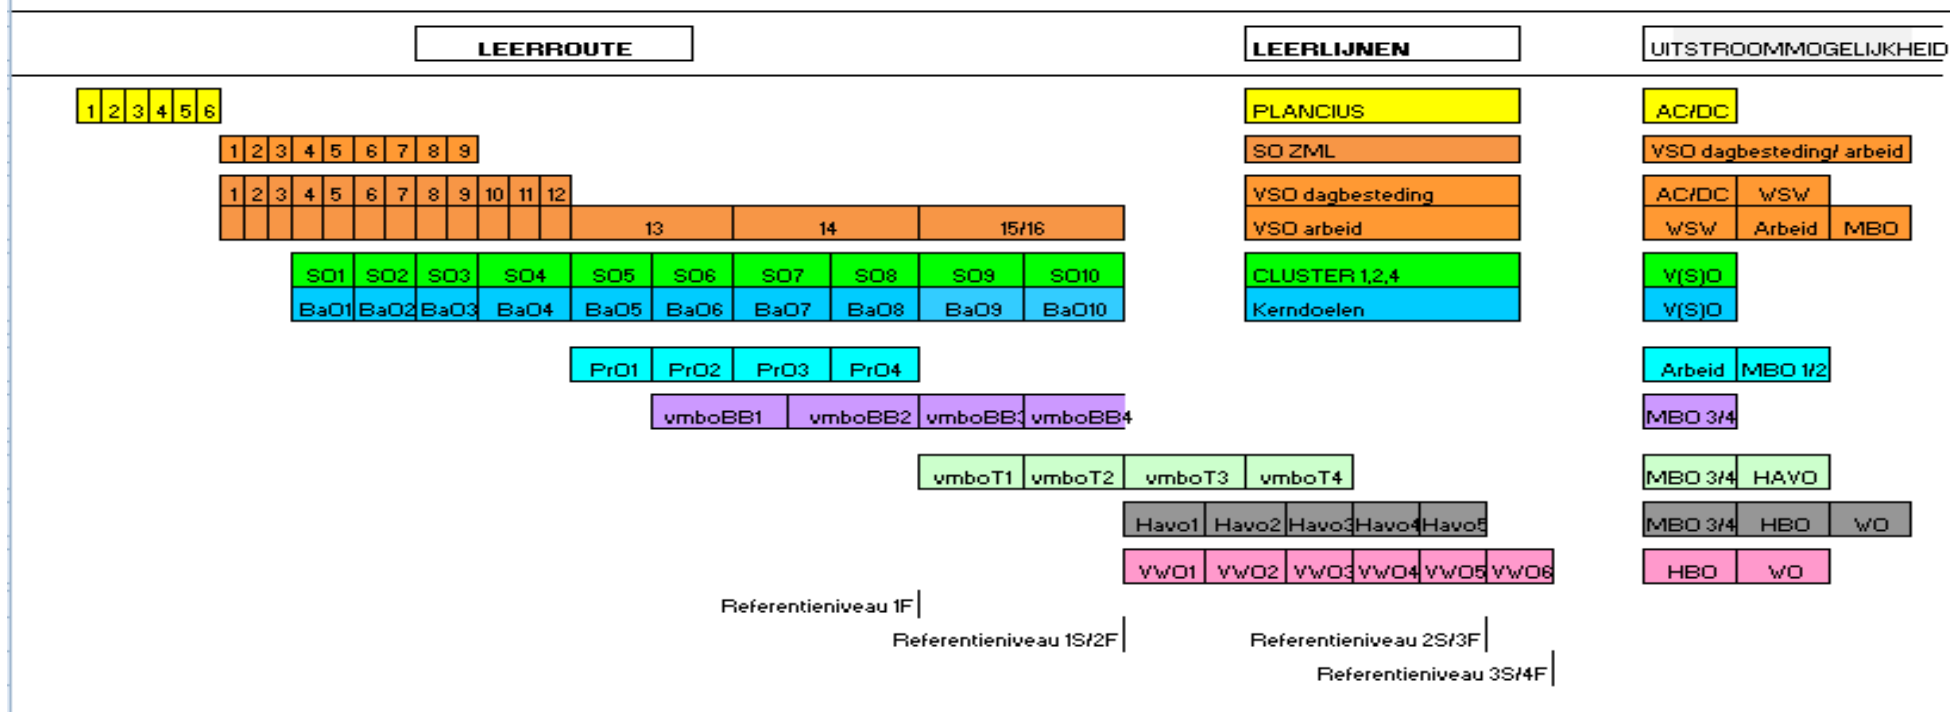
LEERROUTE

LEERLIJNEN

UITSTROOMMOGELIJKHEID

| 1 | 2 | 3 | 4 | 5 | 6 |

PLANCIUS

AC/DC

| 1 | 2 | 3 | 4 | 5 | 6 | 7 | 8 | 9 |

SO ZML

VSO dagbesteding/ arbeid

| 1 | 2 | 3 | 4 | 5 | 6 | 7 | 8 | 9 | 10 | 11 | 12 |

| 13 | 14 | 15/16 |

VSO dagbesteding

VSO arbeid

AC/DC WSW

WSW Arbeid MBO

| SO1 | SO2 | SO3 | SO4 | SO5 | SO6 | SO7 | SO8 | SO9 | SO10 |
|---|---|---|---|---|---|---|---|---|---|
| BaO1 | BaO2 | BaO3 | BaO4 | BaO5 | BaO6 | BaO7 | BaO8 | BaO9 | BaO10 |

CLUSTER 1,2,4

Kerndoelen

V(S)O

V(S)O

| PrO1 | PrO2 | PrO3 | PrO4 |

Arbeid MBO 1/2

| vmboBB1 | vmboBB2 | vmboBB3 | vmboBB4 |

MBO 3/4

| vmboT1 | vmboT2 | vmboT3 | vmboT4 |

MBO 3/4 HAVO

| Havo1 | Havo2 | Havo3 | Havo4 | Havo5 |

MBO 3/4 HBO WO

| VWO1 | VWO2 | VWO3 | VWO4 | VWO5 | VWO6 |

HBO WO

Referentieniveau 1F

Referentieniveau 1S/2F

Referentieniveau 2S/3F

Referentieniveau 3S/4F